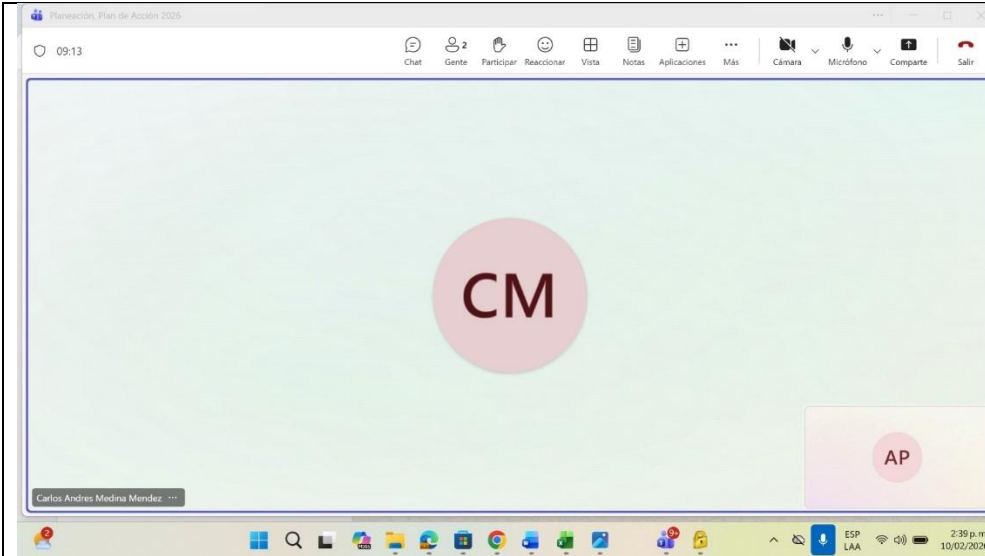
Planeación, Plan de Acción 2026

09:13

Chat
2
Gente
Participar
Reaccionar
Vista
Notas
Aplicaciones
Más
Cámara
Micrófono
Comparte
Salir

CM

AP

Carlos Andres Medina Mendez ···

2

9+

ESP
LAA

2:39 p.m
10/02/202